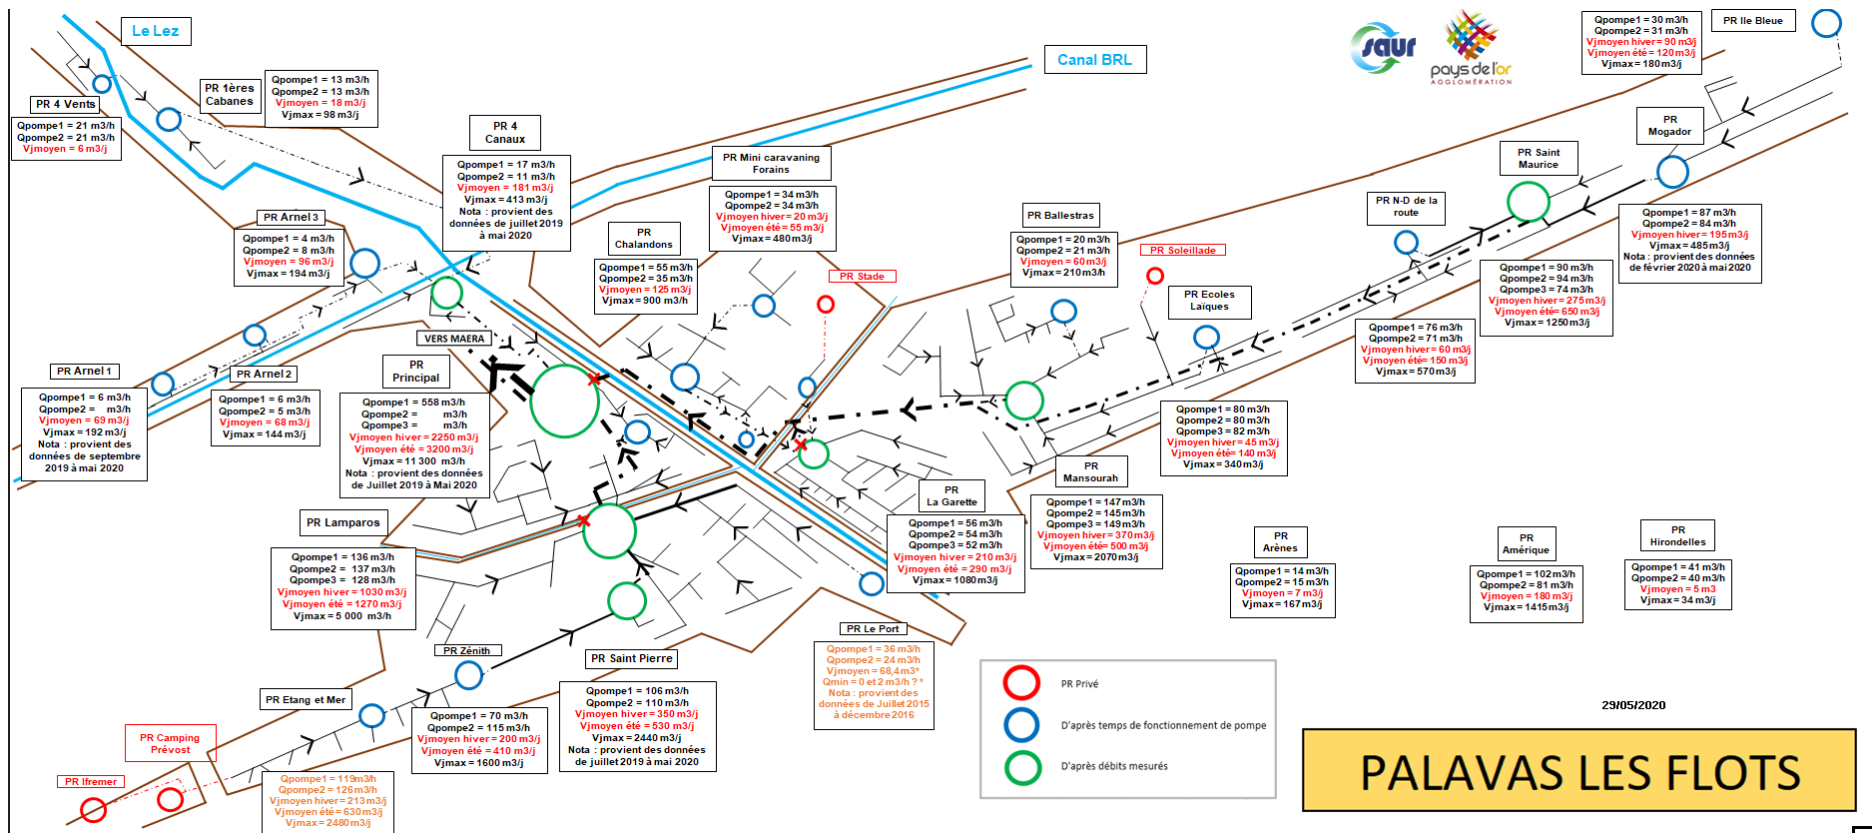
Le Lez

Canal BRL

saur

pays de l'or AGGLOMÉRATION

PR 4 Vents
Qpompe1 = 21 m3/h
Qpompe2 = 21 m3/h
Vjmoyen = 6 m3/j

PR 1ères Cabanes
Qpompe1 = 13 m3/h
Qpompe2 = 13 m3/h
Vjmoyen = 18 m3/j
Vjmax = 98 m3/j

PR 4 Canaux
Qpompe1 = 17 m3/h
Qpompe2 = 11 m3/h
Vjmoyen = 181 m3/j
Vjmax = 413 m3/j
Nota : provient des données de juillet 2019 à mai 2020

PR Mini caravaning Forains
Qpompe1 = 34 m3/h
Qpompe2 = 34 m3/h
Vjmoyen hiver = 20 m3/j
Vjmoyen été = 55 m3/j
Vjmax = 480 m3/j

Qpompe1 = 30 m3/h
Qpompe2 = 31 m3/h
Vjmoyen hiver = 90 m3/j
Vjmoyen été = 120 m3/j
Vjmax = 180 m3/j

PR Ile Bleue

PR Mogador

PR Saint Maurice

Qpompe1 = 87 m3/h
Qpompe2 = 84 m3/h
Vjmoyen hiver = 195 m3/j
Vjmax = 485 m3/j
Nota : provient des données de février 2020 à mai 2020

PR N-D de la route

PR Ballestras
Qpompe1 = 20 m3/h
Qpompe2 = 21 m3/h
Vjmoyen = 60 m3/j
Vjmax = 210 m3/h

PR Soleillade

PR Ecoles Laïques

Qpompe1 = 90 m3/h
Qpompe2 = 94 m3/h
Qpompe3 = 74 m3/h
Vjmoyen hiver = 275 m3/j
Vjmoyen été = 650 m3/j
Vjmax = 1250 m3/j

Qpompe1 = 76 m3/h
Qpompe2 = 71 m3/h
Vjmoyen hiver = 60 m3/j
Vjmoyen été = 150 m3/j
Vjmax = 570 m3/j

PR Arnel 3
Qpompe1 = 4 m3/h
Qpompe2 = 8 m3/h
Vjmoyen = 96 m3/j
Vjmax = 194 m3/j

PR Chalandons
Qpompe1 = 55 m3/h
Qpompe2 = 35 m3/h
Vjmoyen = 125 m3/j
Vjmax = 900 m3/h

PR Stade

VERS MAERA

PR Arnel 1
Qpompe1 = 6 m3/h
Qpompe2 = m3/h
Vjmoyen = 69 m3/j
Vjmax = 192 m3/j
Nota : provient des données de septembre 2019 à mai 2020

PR Arnel 2
Qpompe1 = 6 m3/h
Qpompe2 = 5 m3/h
Vjmoyen = 68 m3/j
Vjmax = 144 m3/j

PR Principal
Qpompe1 = 558 m3/h
Qpompe2 = m3/h
Qpompe3 = m3/h
Vjmoyen hiver = 2250 m3/j
Vjmoyen été = 3200 m3/j
Vjmax = 11 300 m3/h
Nota : provient des données de Juillet 2019 à Mai 2020

Qpompe1 = 80 m3/h
Qpompe2 = 80 m3/h
Qpompe3 = 82 m3/h
Vjmoyen hiver = 45 m3/j
Vjmoyen été = 140 m3/j
Vjmax = 340 m3/j

PR Mansourah
Qpompe1 = 147 m3/h
Qpompe2 = 145 m3/h
Qpompe3 = 149 m3/h
Vjmoyen hiver = 370 m3/j
Vjmoyen été = 500 m3/j
Vjmax = 2070 m3/j

PR La Garette
Qpompe1 = 56 m3/h
Qpompe2 = 54 m3/h
Qpompe3 = 52 m3/h
Vjmoyen hiver = 210 m3/j
Vjmoyen été = 290 m3/j
Vjmax = 1080 m3/j

PR Lamparos
Qpompe1 = 136 m3/h
Qpompe2 = 137 m3/h
Qpompe3 = 128 m3/h
Vjmoyen hiver = 1030 m3/j
Vjmoyen été = 1270 m3/j
Vjmax = 5 000 m3/h

PR Arènes
Qpompe1 = 14 m3/h
Qpompe2 = 15 m3/h
Vjmoyen = 7 m3/j
Vjmax = 167 m3/j

PR Amérique
Qpompe1 = 102 m3/h
Qpompe2 = 81 m3/h
Vjmoyen = 180 m3/j
Vjmax = 1415 m3/j

PR Hirondelles
Qpompe1 = 41 m3/h
Qpompe2 = 40 m3/h
Vjmoyen = 5 m3
Vjmax = 34 m3/j

PR Le Port
Qpompe1 = 36 m3/h
Qpompe2 = 24 m3/h
Vjmoyen = 68,4 m3*
Qmin = 0 et 2 m3/h ? *
Nota : provient des données de Juillet 2015 à décembre 2016

PR Zénith

PR Saint Pierre
Qpompe1 = 106 m3/h
Qpompe2 = 110 m3/h
Vjmoyen hiver = 350 m3/j
Vjmoyen été = 530 m3/j
Vjmax = 2440 m3/j
Nota : provient des données de juillet 2019 à mai 2020

PR Etang et Mer
Qpompe1 = 70 m3/h
Qpompe2 = 115 m3/h
Vjmoyen hiver = 200 m3/j
Vjmoyen été = 410 m3/j
Vjmax = 1600 m3/j

PR Camping Prévost

PR Ifremer

Qpompe1 = 119m3h
Qpompe2 = 126m3/h
Vjmoyen hiver = 213m3/j
Vjmoyen été = 630m3/j
Vjmax = 2480m3/j

PR Privé
D'après temps de fonctionnement de pompe
D'après débits mesurés

29/05/2020

PALAVAS LES FLOTS